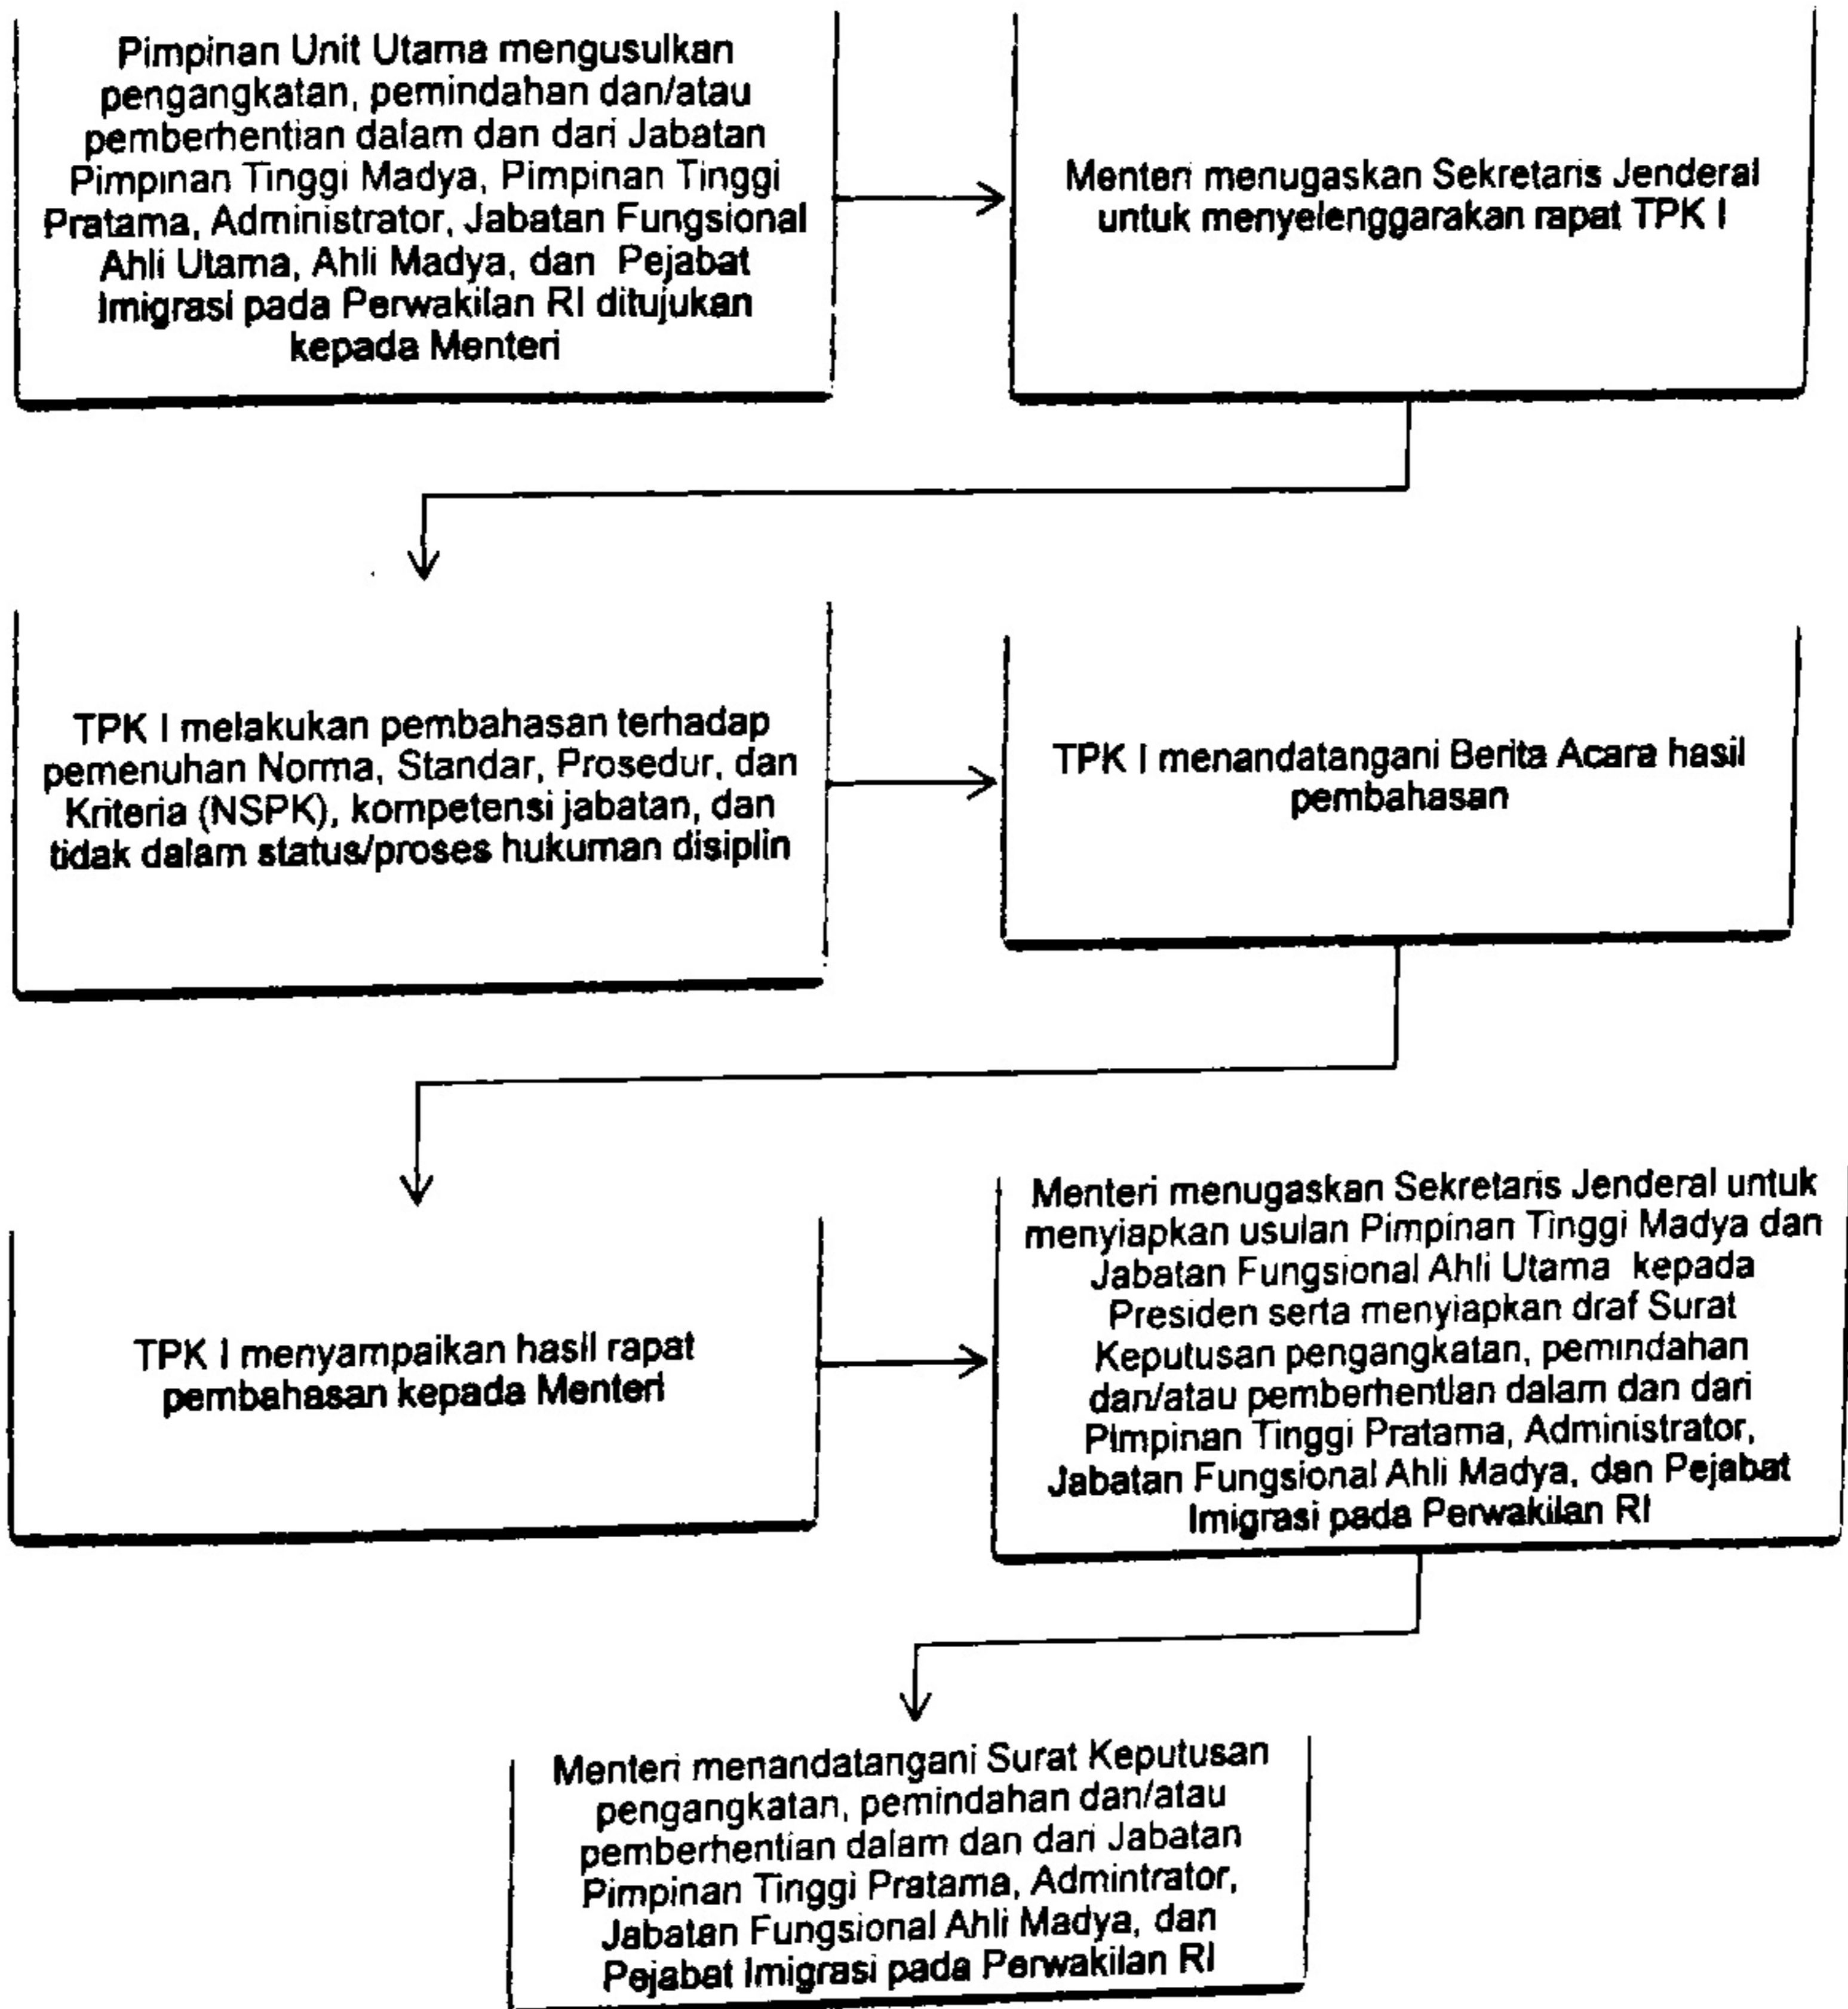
Pimpinan Unit Utama mengusulkan pengangkatan, pemindahan dan/atau pemberhentian dalam dan dari Jabatan Pimpinan Tinggi Madya, Pimpinan Tinggi Pratama, Administrator, Jabatan Fungsional Ahli Utama, Ahli Madya, dan Pejabat Imigrasi pada Perwakilan RI ditujukan kepada Menteri

Menteri menugaskan Sekretaris Jenderal untuk menyelenggarakan rapat TPK I

TPK I melakukan pembahasan terhadap pemenuhan Norma, Standar, Prosedur, dan Kriteria (NSPK), kompetensi jabatan, dan tidak dalam status/proses hukuman disiplin

TPK I menandatangani Berita Acara hasil pembahasan

TPK I menyampaikan hasil rapat pembahasan kepada Menteri

Menteri menugaskan Sekretaris Jenderal untuk menyiapkan usulan Pimpinan Tinggi Madya dan Jabatan Fungsional Ahli Utama kepada Presiden serta menyiapkan draf Surat Keputusan pengangkatan, pemindahan dan/atau pemberhentian dalam dan dari Pimpinan Tinggi Pratama, Administrator, Jabatan Fungsional Ahli Madya, dan Pejabat Imigrasi pada Perwakilan RI

Menteri menandatangani Surat Keputusan pengangkatan, pemindahan dan/atau pemberhentian dalam dan dari Jabatan Pimpinan Tinggi Pratama, Admintrator, Jabatan Fungsional Ahli Madya, dan Pejabat Imigrasi pada Perwakilan RI